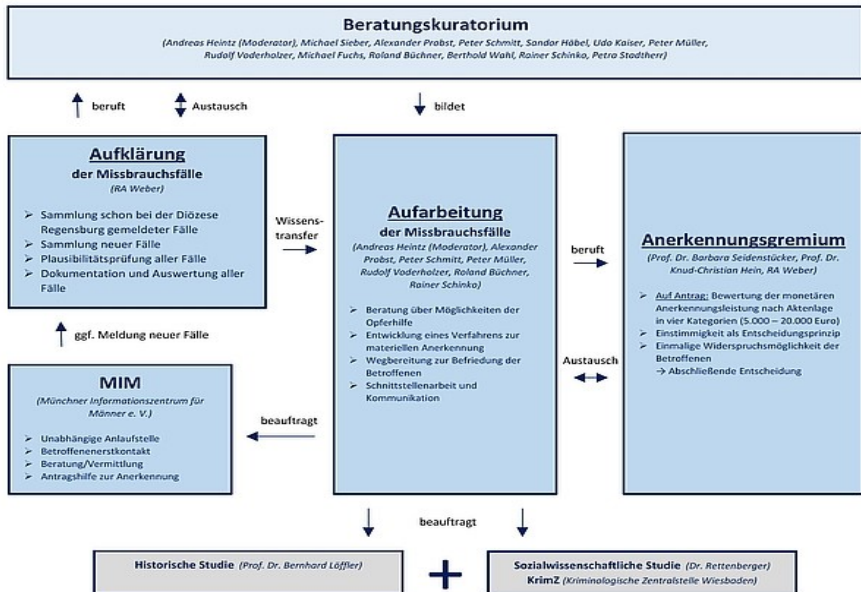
Beratungskuratorium

(Andreas Heintz (Moderator), Michael Sieber, Alexander Probst, Peter Schmitt, Sandor Häbel, Udo Kaiser, Peter Müller, Rudolf Voderholzer, Michael Fuchs, Roland Büchner, Berthold Wahl, Rainer Schinko, Petra Stadtherr)

beruft

Austausch

bildet

Aufklärung

der Missbrauchsfälle

(RA Weber)

- Sammlung schon bei der Diözese Regensburg gemeldeter Fälle
- Sammlung neuer Fälle
- Plausibilitätsprüfung aller Fälle
- Dokumentation und Auswertung aller Fälle

Wissenstransfer

Aufarbeitung

der Missbrauchsfälle

(Andreas Heintz (Moderator), Alexander Probst, Peter Schmitt, Peter Müller, Rudolf Voderholzer, Roland Büchner, Rainer Schinko)

- Beratung über Möglichkeiten der Opferhilfe
- Entwicklung eines Verfahrens zur materiellen Anerkennung
- Wegbereitung zur Befriedung der Betroffenen
- Schnittstellenarbeit und Kommunikation

beruft

Anerkennungsgremium

(Prof. Dr. Barbara Seidenstücker, Prof. Dr. Knud-Christian Hein, RA Weber)

- Auf Antrag: Bewertung der monetären Anerkennungsleistung nach Aktenlage in vier Kategorien (5.000 – 20.000 Euro)
- Einstimmigkeit als Entscheidungsprinzip
- Einmalige Widerspruchsmöglichkeit der Betroffenen
→ Abschließende Entscheidung

Austausch

ggf. Meldung neuer Fälle

MIM

(Münchner Informationszentrum für Männer e. V.)

- Unabhängige Anlaufstelle
- Betroffenenerstkontakt
- Beratung/Vermittlung
- Antragshilfe zur Anerkennung

beauftragt

beauftragt

Historische Studie (Prof. Dr. Bernhard Löffler)

+

Sozialwissenschaftliche Studie (Dr. Rettenberger)
KrimZ (Kriminologische Zentralstelle Wiesbaden)